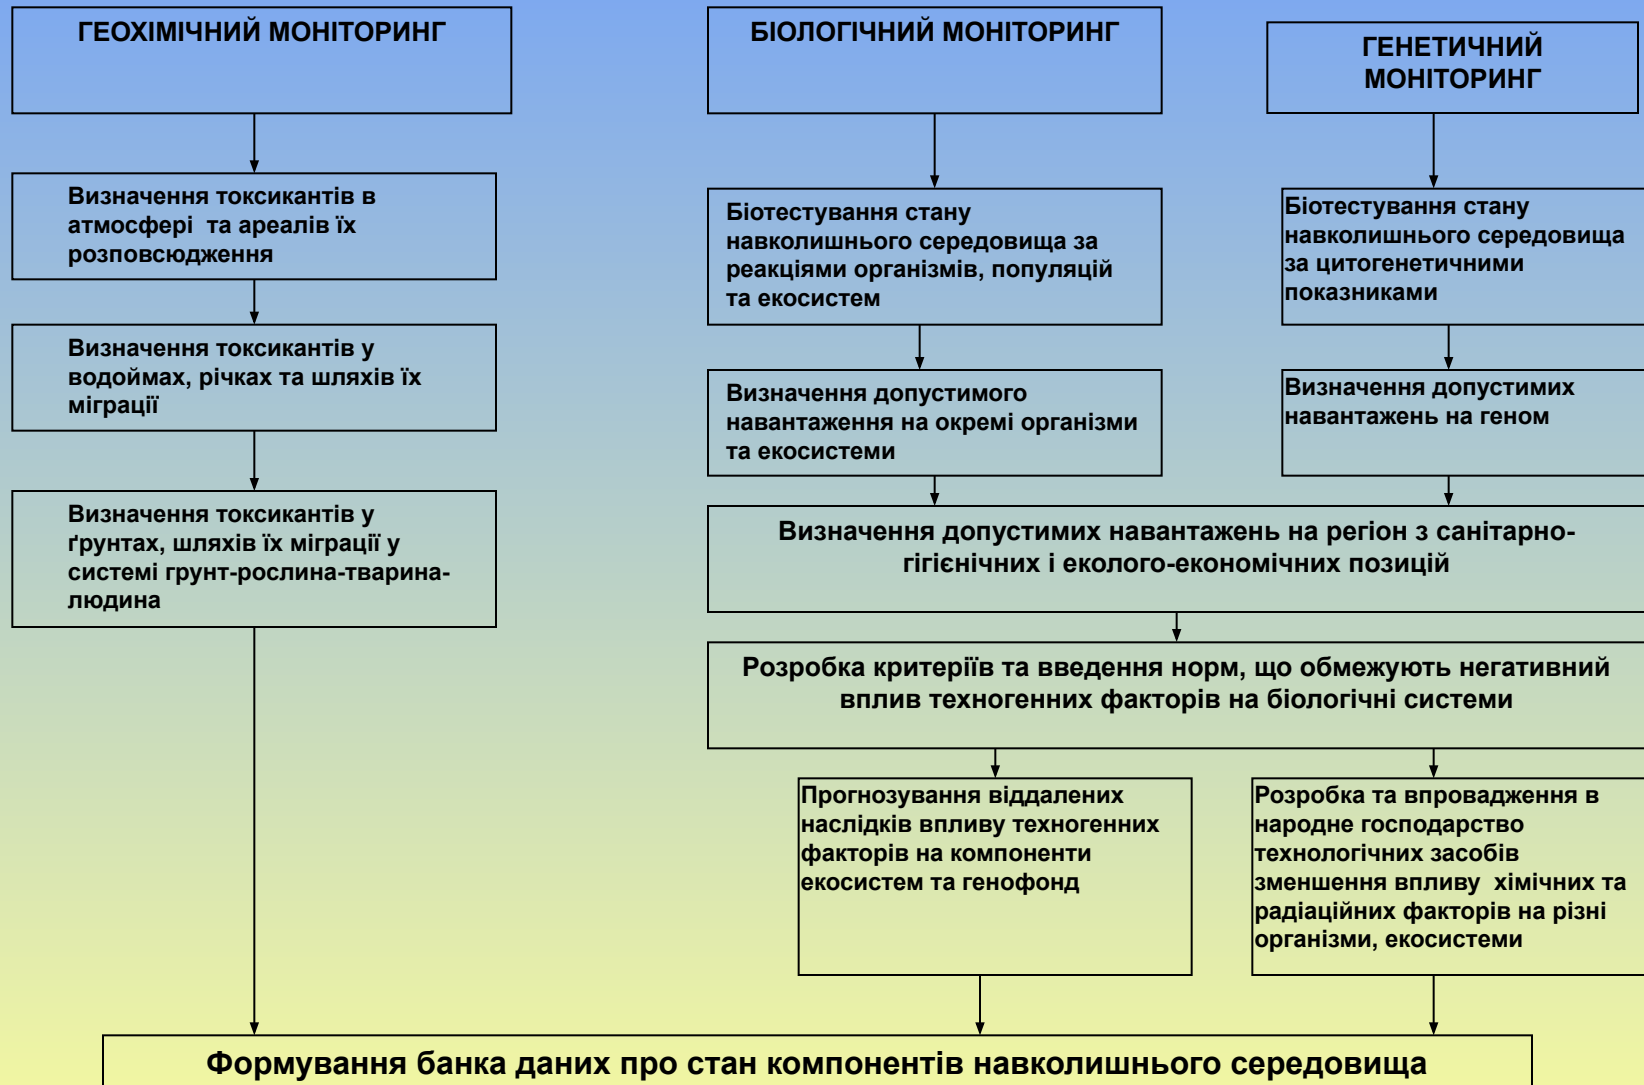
ГЕОХІМІЧНИЙ МОНІТОРИНГ

Визначення токсикантів в атмосфері та ареалів їх розповсюдження

Визначення токсикантів у водоймах, річках та шляхів їх міграції

Визначення токсикантів у ґрунтах, шляхів їх міграції у системі грунт-рослина-тварина-людина

БІОЛОГІЧНИЙ МОНІТОРИНГ

Біотестування стану навколишнього середовища за реакціями організмів, популяцій та екосистем

Визначення допустимого навантаження на окремі організми та екосистеми

ГЕНЕТИЧНИЙ МОНІТОРИНГ

Біотестування стану навколишнього середовища за цитогенетичними показниками

Визначення допустимих навантажень на геном

Визначення допустимих навантажень на регіон з санітарно-гігієнічних і еколого-економічних позицій

Розробка критеріїв та введення норм, що обмежують негативний вплив техногенних факторів на біологічні системи

Прогнозування віддалених наслідків впливу техногенних факторів на компоненти екосистем та генофонд

Розробка та впровадження в народне господарство технологічних засобів зменшення впливу хімічних та радіаційних факторів на різні організми, екосистеми

Формування банка даних про стан компонентів навколишнього середовища